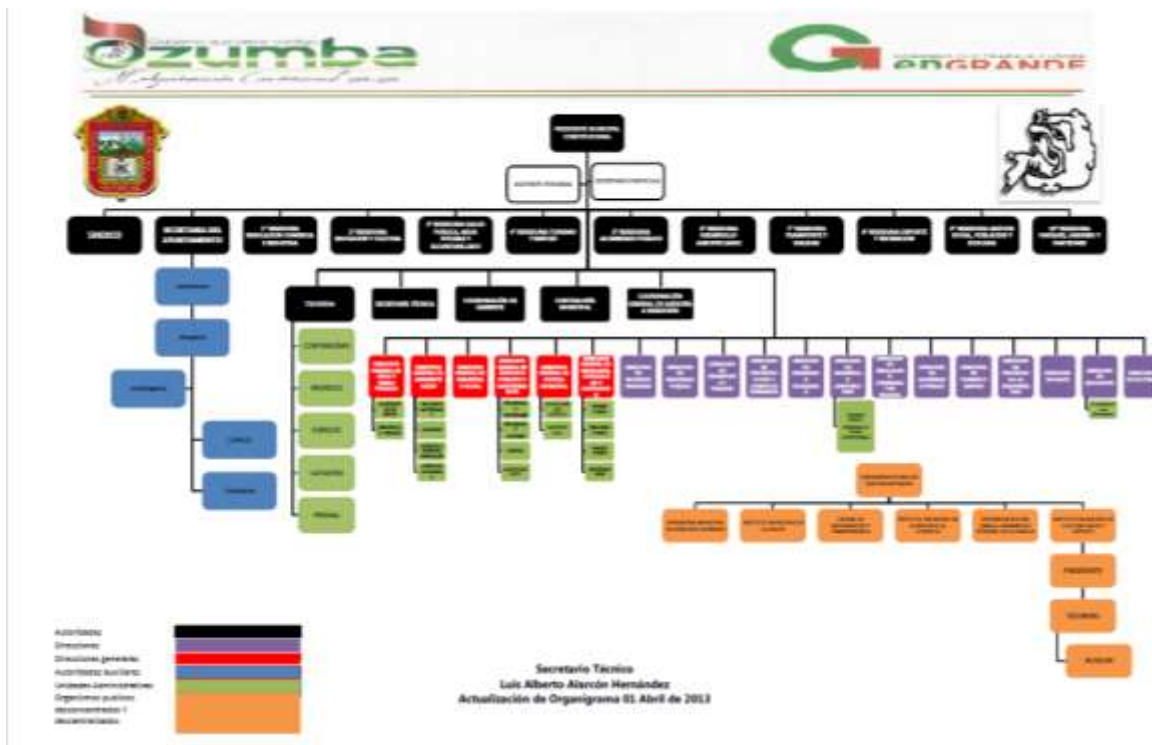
Ozumba

enGRANDE

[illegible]

SINDICO

SECRETARIA DEL AYUNTAMIENTO

TESORERIA

SECRETARIA TECNICA

CONTRALORIA MUNICIPAL

Autoridades
Direcciones
Direcciones generales
Autoridades auxiliares
Unidades administrativas
Organismos públicos descentralizados y desconcentrados

Secretario Técnico
Luis Alberto Alarcón Hernández
Actualización de Organigrama 01 Abril de 2013